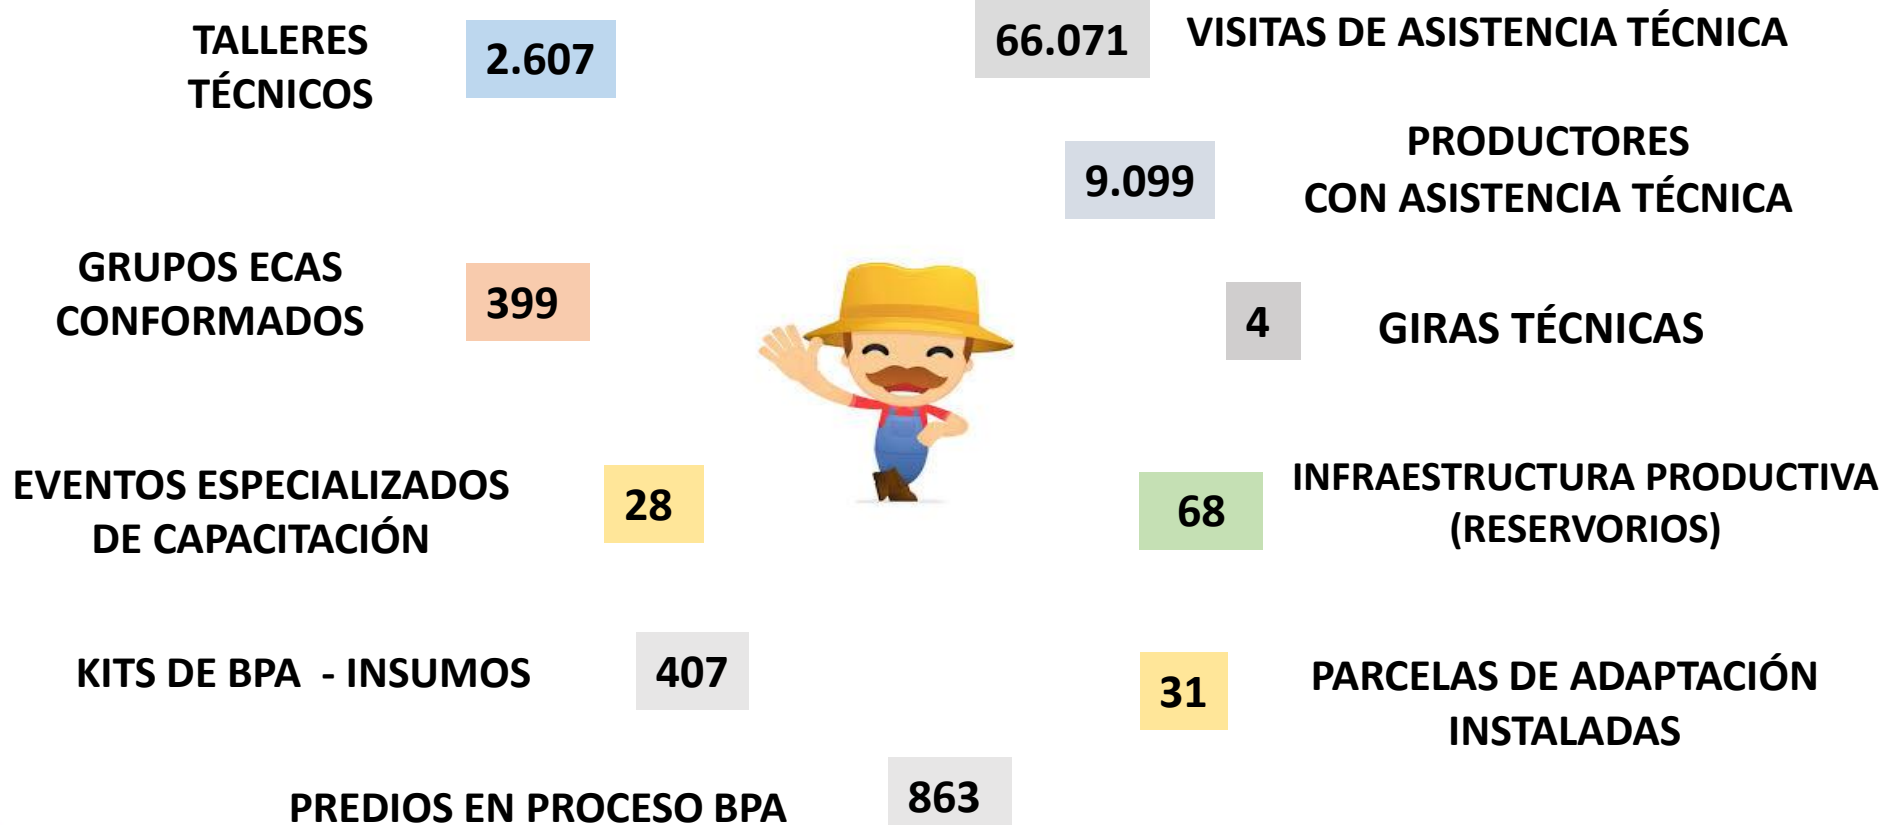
TALLERES TÉCNICOS

2.607

66.071

VISITAS DE ASISTENCIA TÉCNICA

9.099

PRODUCTORES CON ASISTENCIA TÉCNICA

GRUPOS ECAS CONFORMADOS

399

4

GIRAS TÉCNICAS

EVENTOS ESPECIALIZADOS DE CAPACITACIÓN

28

68

INFRAESTRUCTURA PRODUCTIVA (RESERVORIOS)

KITS DE BPA - INSUMOS

407

31

PARCELAS DE ADAPTACIÓN INSTALADAS

PREDIOS EN PROCESO BPA

863